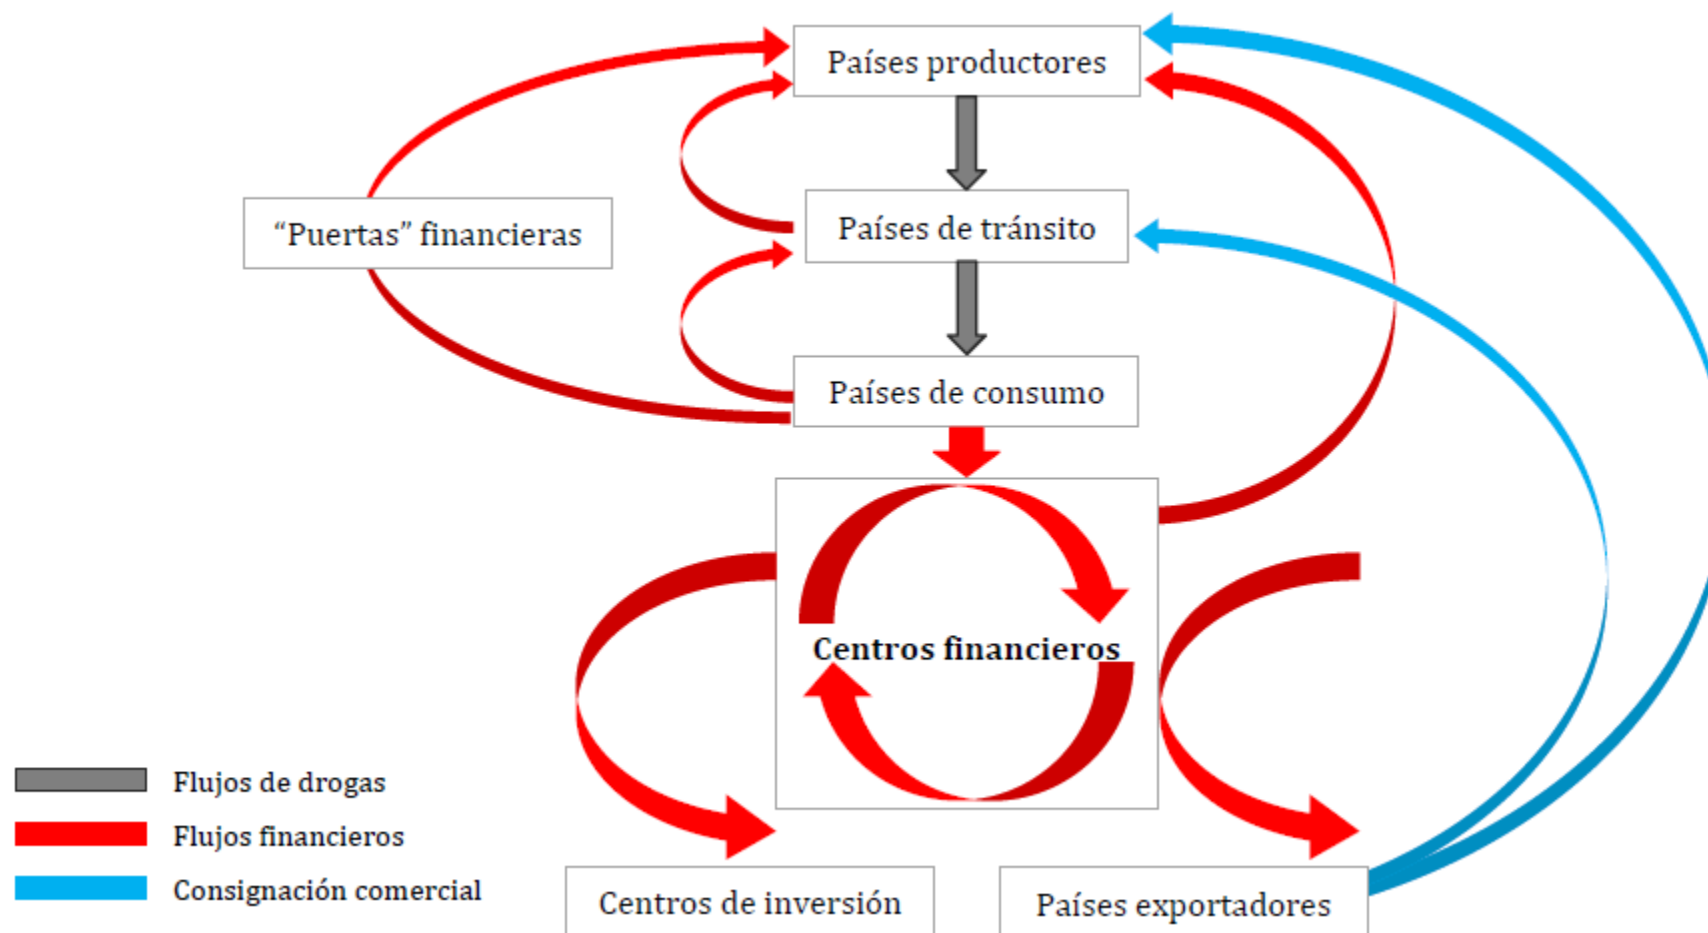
Países productores

"Puertas" financieras

Países de tránsito

Países de consumo

Centros financieros

Flujos de drogas

Flujos financieros

Consignación comercial

Centros de inversión

Países exportadores